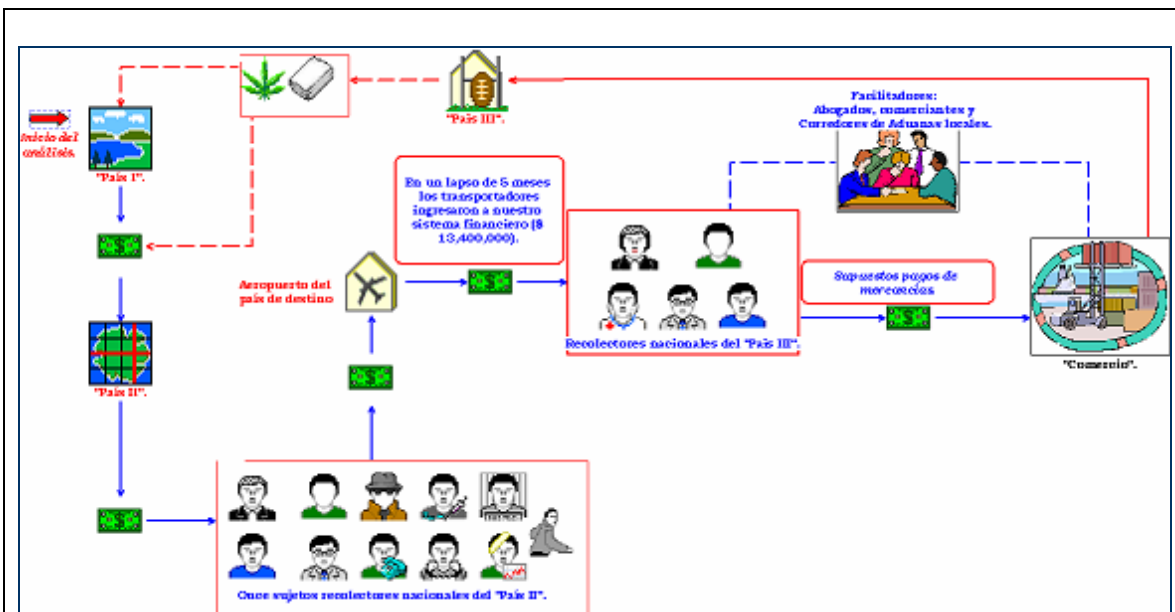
Inicio del análisis.

"País I".

"País III".

Facilitadores: Abogados, comerciantes y Corredores de Aduanas locales.

En un lapso de 5 meses los transportadores ingresaron a nuestro sistema financiero ($ 13,400,000).

Aeropuerto del país de destino

"País II".

Recolectores nacionales del "País III".

Supuestos pagos de mercancías

"Comercio".

Once sujetos recolectores nacionales del "País II".